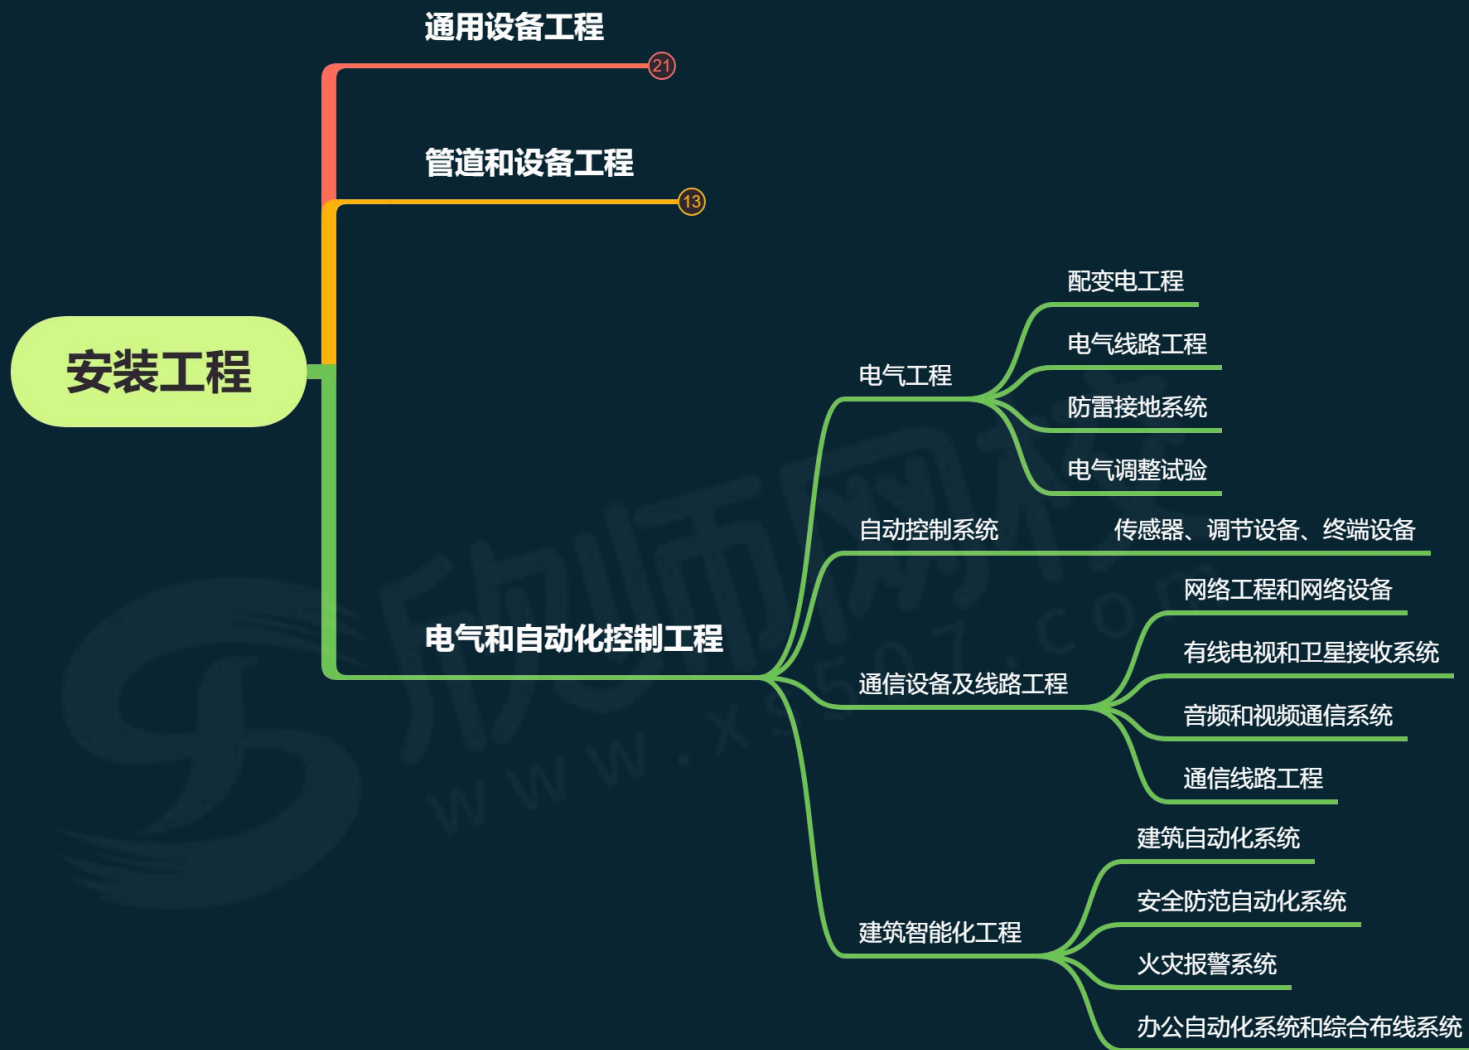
安装工程

通用设备工程
21

管道和设备工程
13

电气和自动化控制工程

电气工程
配变电工程
电气线路工程
防雷接地系统
电气调整试验

自动控制系统
传感器、调节设备、终端设备

通信设备及线路工程
网络工程和网络设备
有线电视和卫星接收系统
音频和视频通信系统
通信线路工程

建筑智能化工程
建筑自动化系统
安全防范自动化系统
火灾报警系统
办公自动化系统和综合布线系统

欣师网校
www.xs597.com